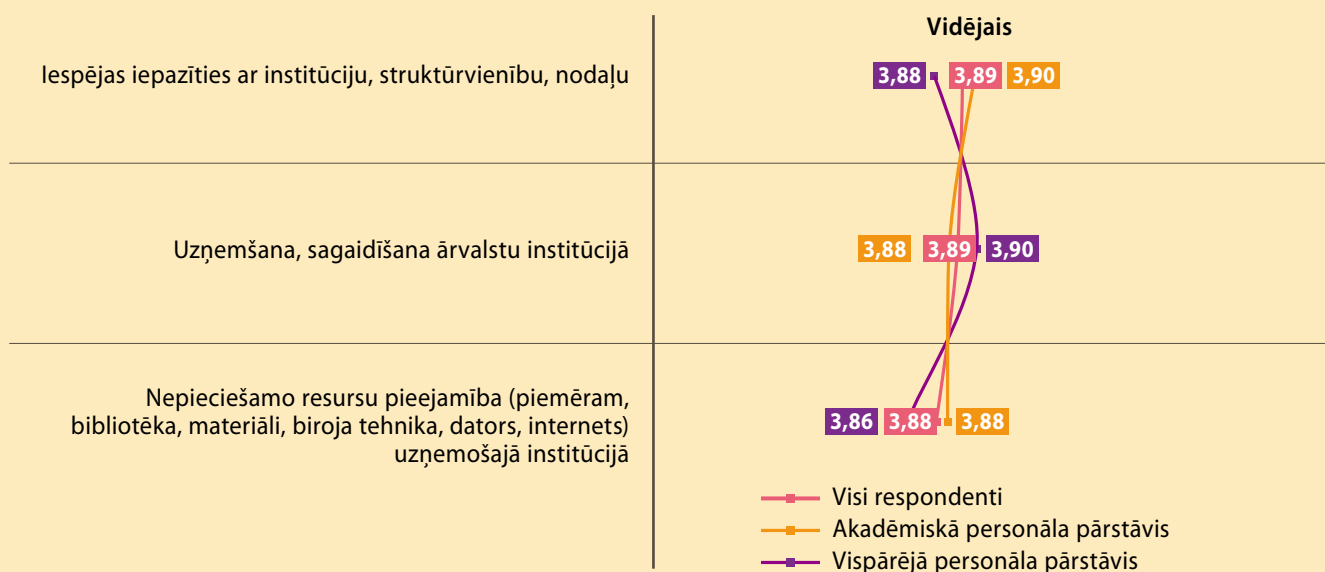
Vidējais

Iespējas iepazīties ar institūciju, struktūrvienību, nodaļu

3,88 3,89 3,90

Uzņemšana, sagaidīšana ārvalstu institūcijā

3,88 3,89 3,90

Nepieciešamo resursu pieejamība (piemēram, bibliotēka, materiāli, biroja tehnika, dators, internets) uzņemošajā institūcijā

3,86 3,88 3,88

Visi respondenti
Akadēmiskā personāla pārstāvis
Vispārējā personāla pārstāvis